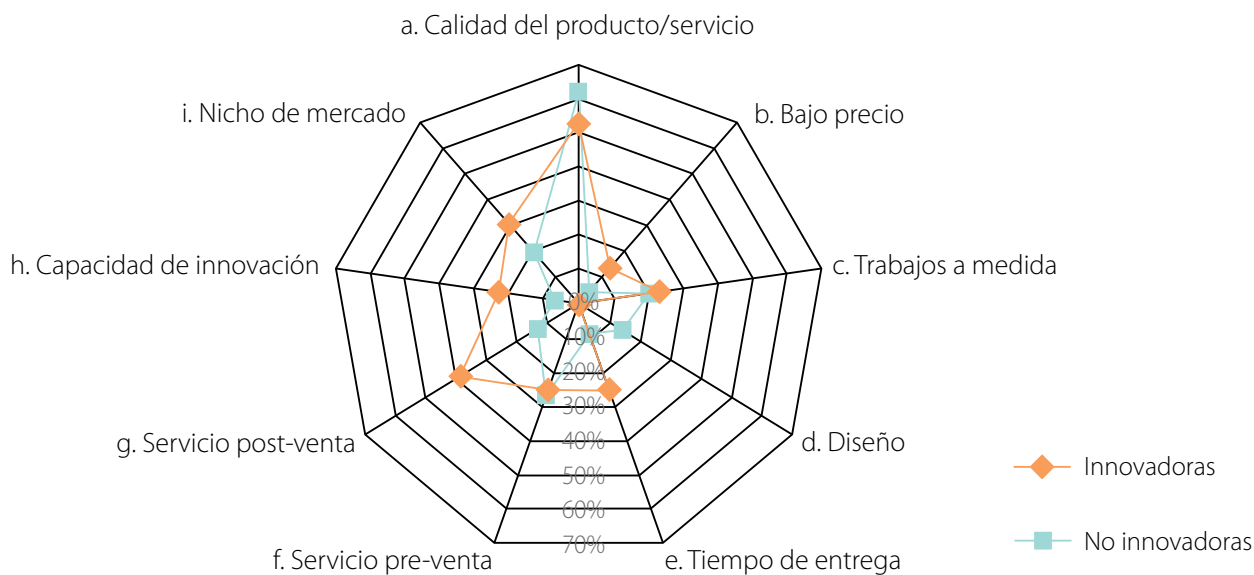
a. Calidad del producto/servicio

b. Bajo precio

c. Trabajos a medida

d. Diseño

e. Tiempo de entrega

f. Servicio pre-venta

g. Servicio post-venta

h. Capacidad de innovación

i. Nicho de mercado

0%
10%
20%
30%
40%
50%
60%
70%

Innovadoras

No innovadoras